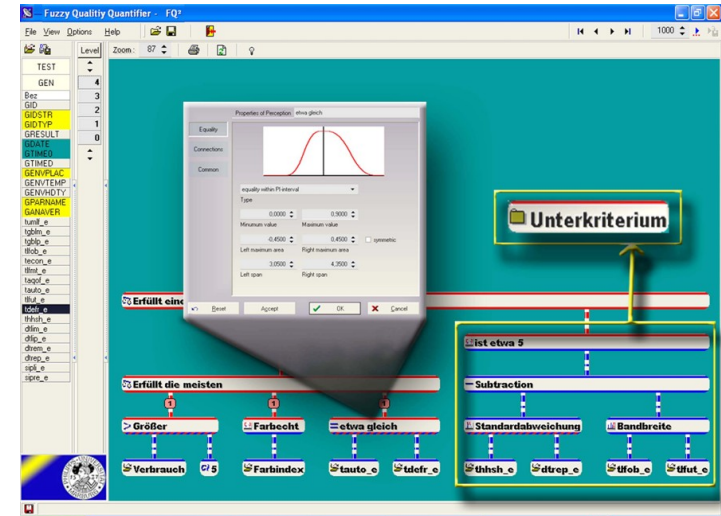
Fuzzy Qualitiy Quantifier - FQ²

File View Options Help

1000

Level Zoom: 87

TEST
GEN
Bez
GID
GIDSTR
GIDTYP
GRESULT
GDATE
GTIMEO
GTIMED
GENVPLAC
GENVTEMP
GENVHDTY
GPARNAME
GANAVER
tumll_e
tgblm_e
tgblp_e
tlfob_e
tecon_e
tlfmt_e
taqol_e
tauto_e
tllut_e
tdefr_e
thhsh_e
dtlim_e
dtlip_e
dtrem_e
dtrep_e
sipli_e
sipre_e

4
3
2
1
0

Properties of Perception etwa gleich

Equality
Connections
Common

equality within PI-interval
Type
0,0000 0,9000
Minimum value Maximum value
0,4500 0,4500 symmetric
Left maximum area Right maximum area
3,0500 4,3500
Left span Right span

Reset Accept OK Cancel

Unterkriterium

Erfüllt eine

ist etwa 5

Subtraction

Erfüllt die meisten

1 1 1

Größer Farbecht etwa gleich Standardabweichung Bandbreite

Verbrauch 5 Farbindex tauto_e tdefr_e thhsh_e dtrep_e tlfob_e tlfut_e